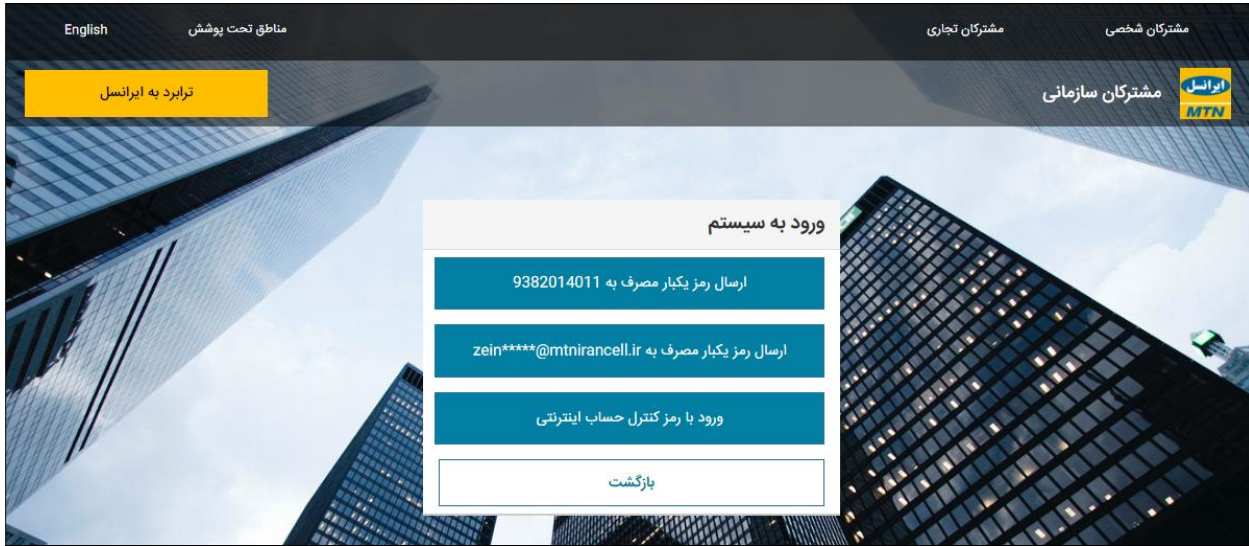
مشترکان شخصی
مشترکان تجاری
مناطق تحت پوشش
English

ایرانسل
MTN
مشترکان سازمانی
ترابرد به ایرانسل

ورود به سیستم
ارسال رمز یکبار مصرف به 9382014011
ارسال رمز یکبار مصرف به zein*****@mtnirancell.ir
ورود با رمز کنترل حساب اینترنتی
بازگشت